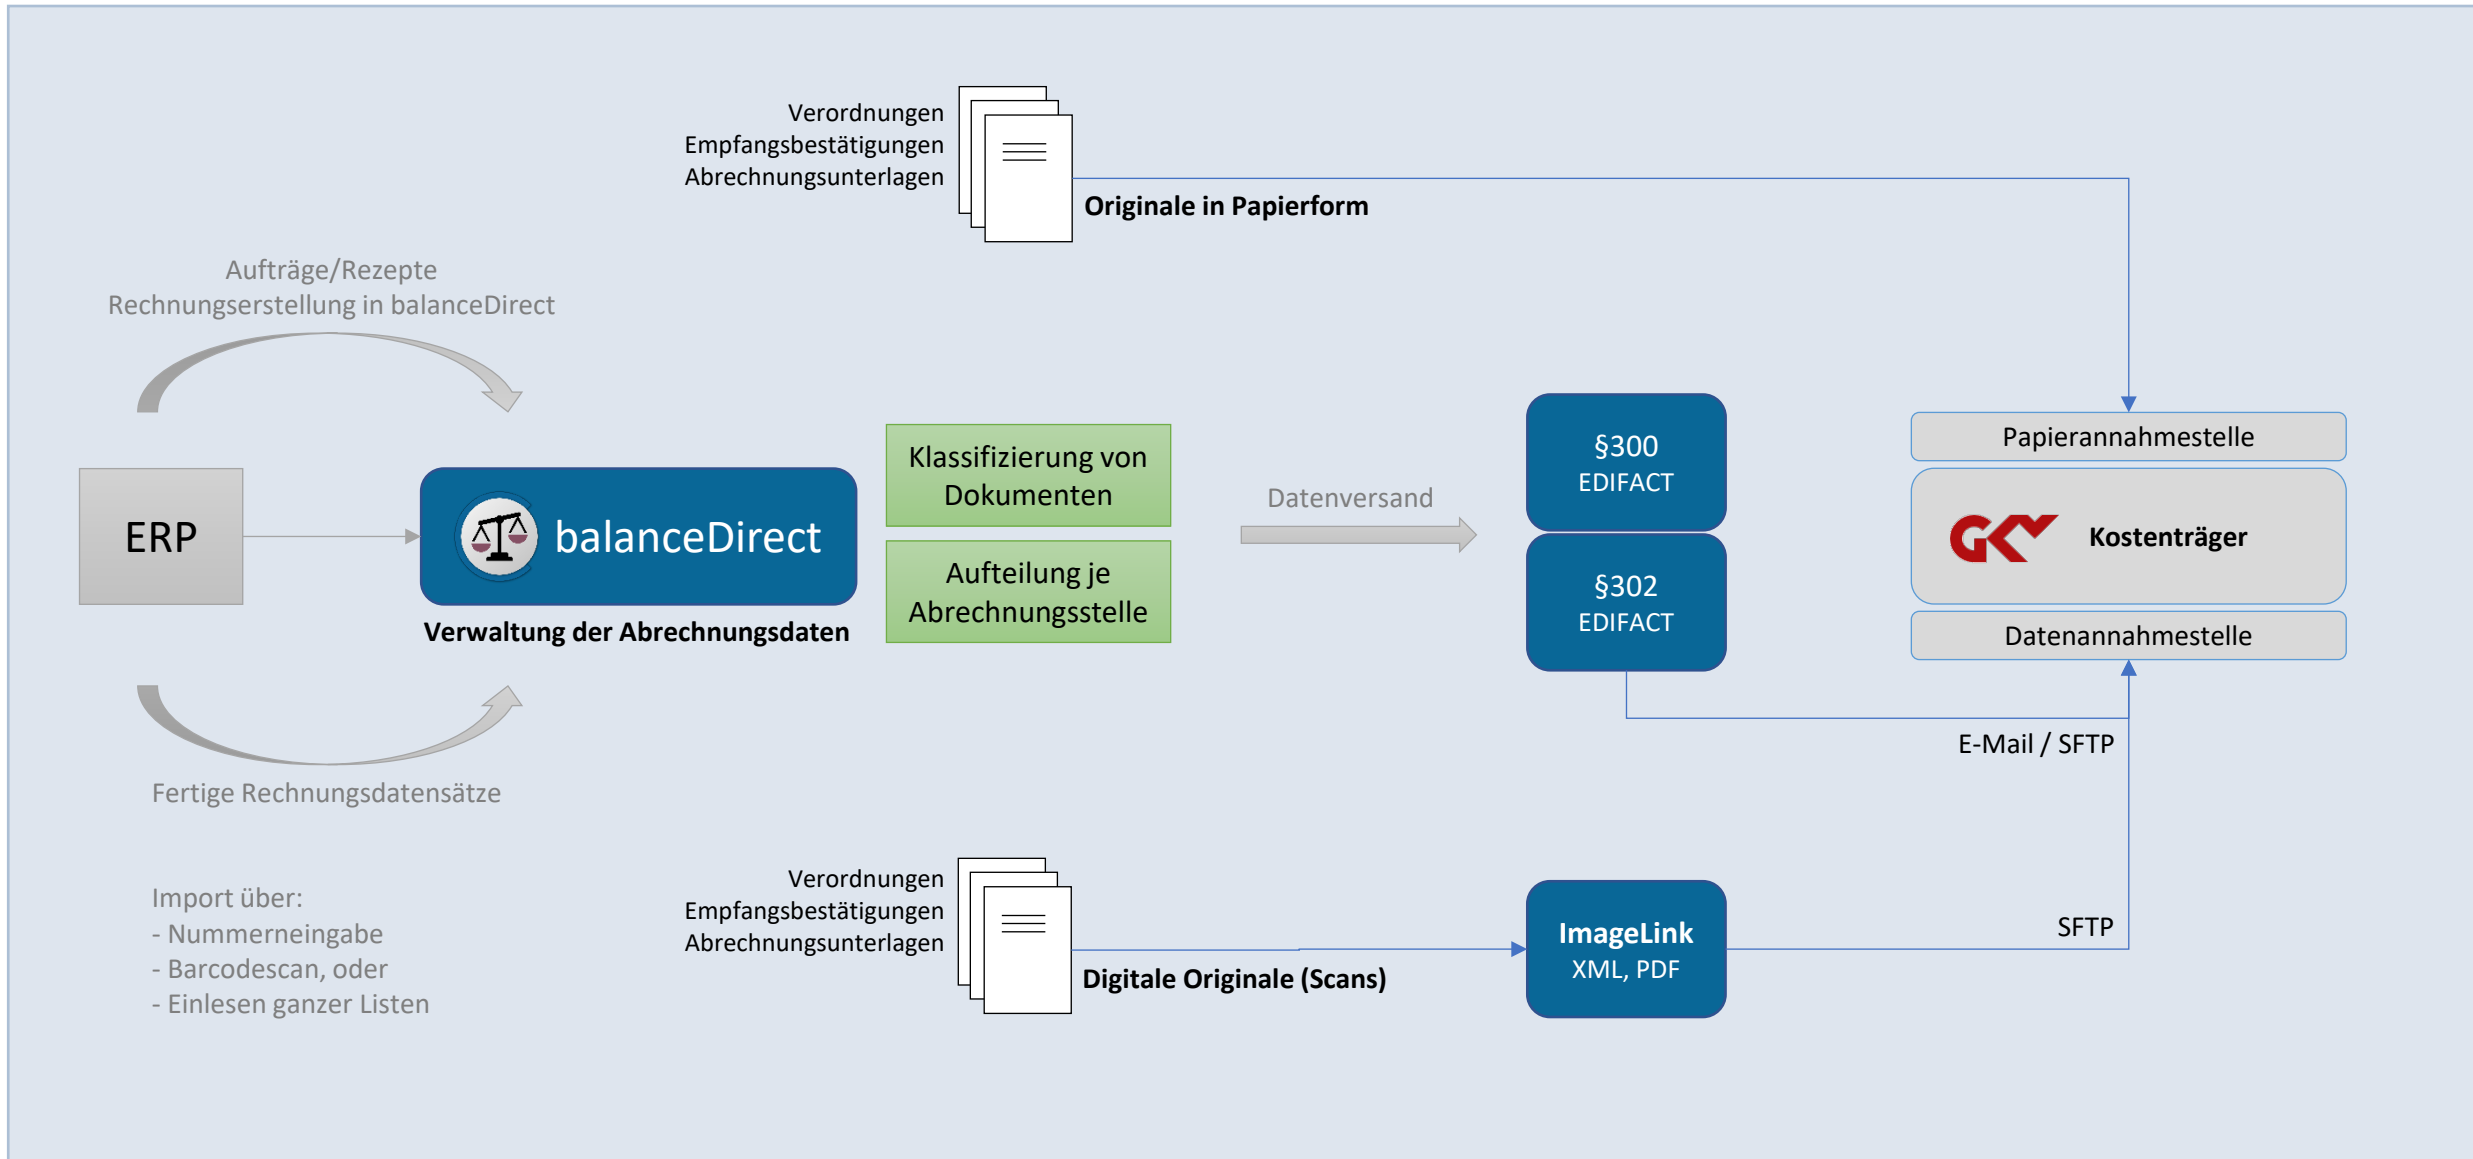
Verordnungen
Empfangsbestätigungen
Abrechnungsunterlagen

Originale in Papierform

Aufträge/Rezepte
Rechnungserstellung in balanceDirect

ERP

balanceDirect

Verwaltung der Abrechnungsdaten

Klassifizierung von Dokumenten

Aufteilung je Abrechnungsstelle

Datenversand

§300
EDIFACT

§302
EDIFACT

Papierannahmestelle

GKV Kostenträger

Datenannahmestelle

E-Mail / SFTP

Fertige Rechnungsdatensätze

Import über:
- Nummerneingabe
- Barcodescan, oder
- Einlesen ganzer Listen

Verordnungen
Empfangsbestätigungen
Abrechnungsunterlagen

Digitale Originale (Scans)

ImageLink
XML, PDF

SFTP